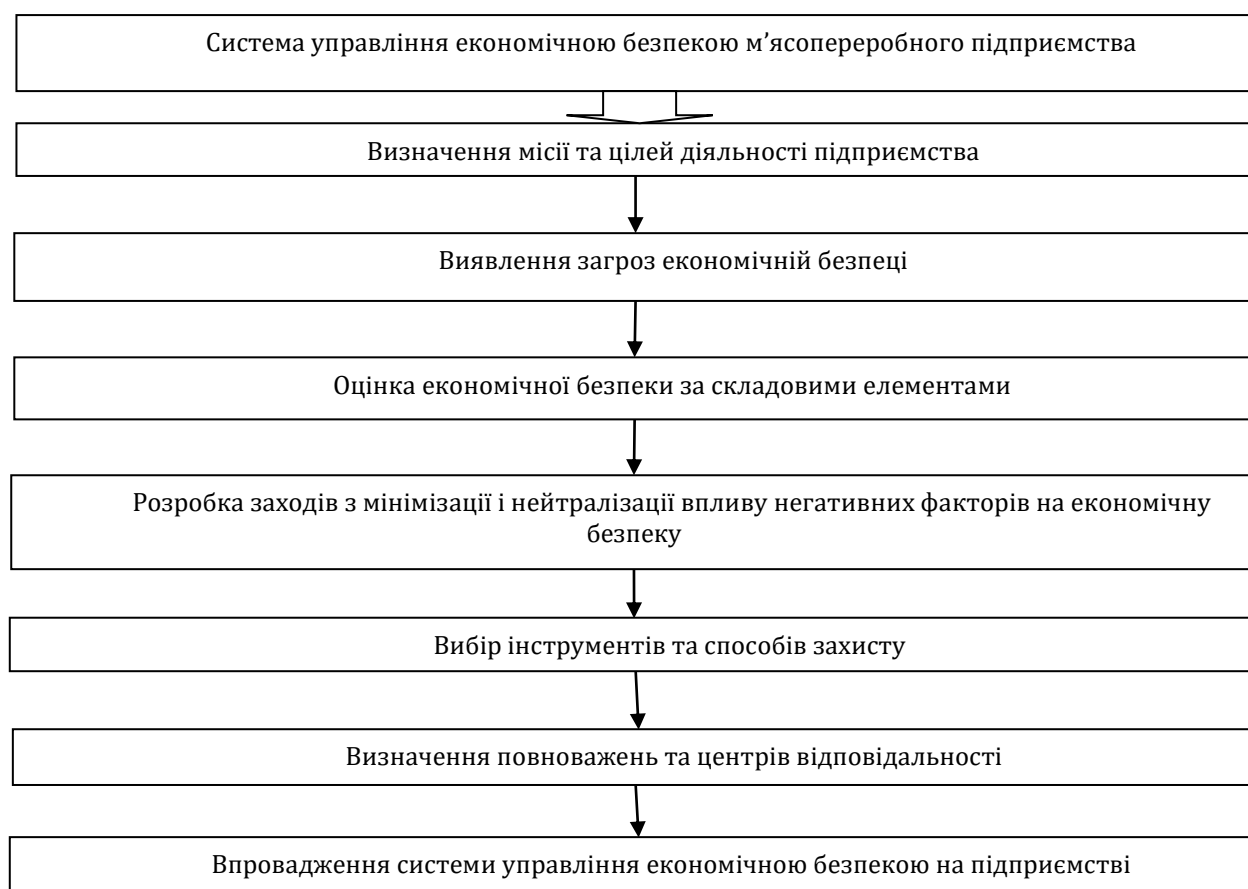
Система управління економічною безпекою м’ясопереробного підприємства

Визначення місії та цілей діяльності підприємства

Виявлення загроз економічній безпеці

Оцінка економічної безпеки за складовими елементами

Розробка заходів з мінімізації і нейтралізації впливу негативних факторів на економічну безпеку

Вибір інструментів та способів захисту

Визначення повноважень та центрів відповідальності

Впровадження системи управління економічною безпекою на підприємстві